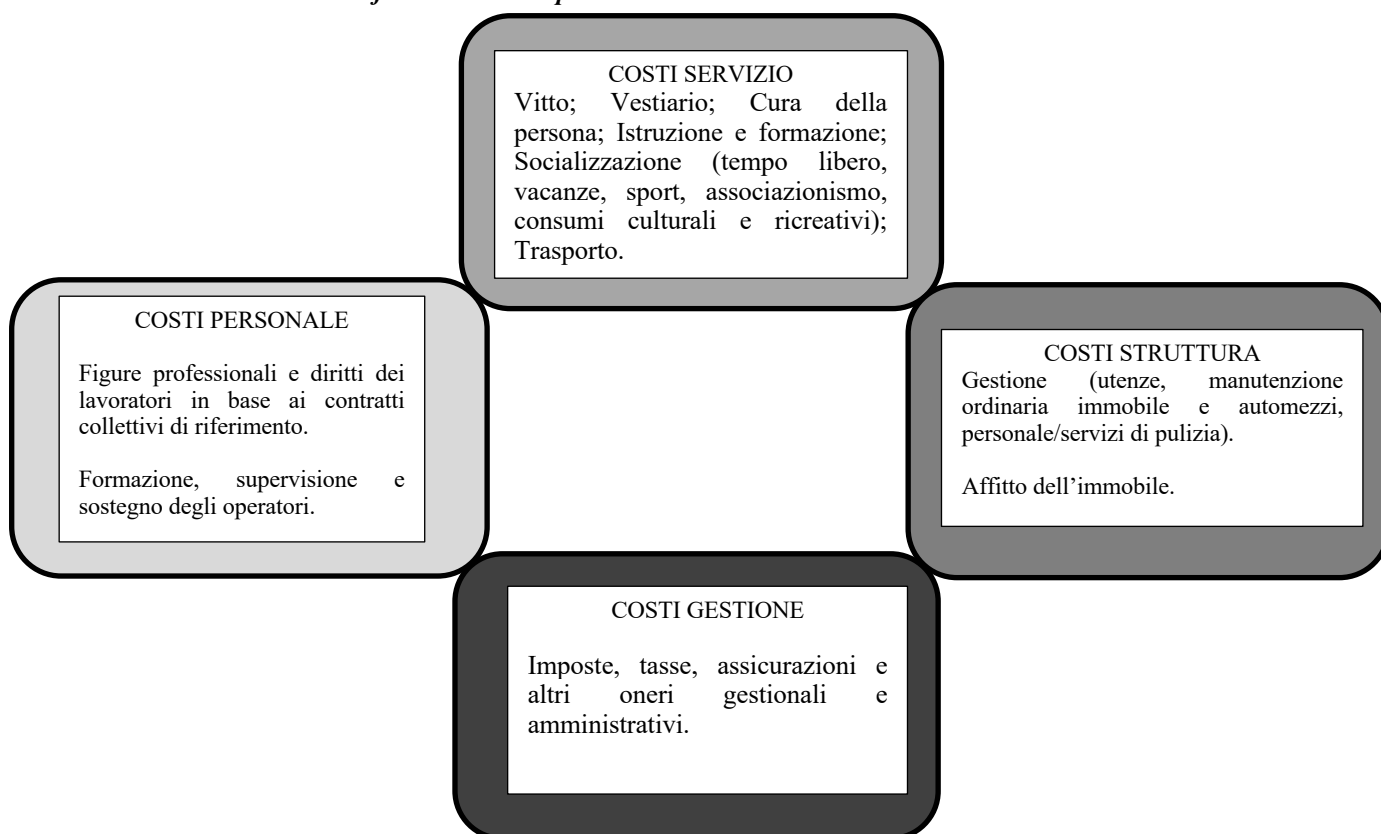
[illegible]

COSTI SERVIZIO
Vitto; Vestiario; Cura della persona; Istruzione e formazione; Socializzazione (tempo libero, vacanze, sport, associazionismo, consumi culturali e ricreativi); Trasporto.

COSTI PERSONALE

Figure professionali e diritti dei lavoratori in base ai contratti collettivi di riferimento.

Formazione, supervisione e sostegno degli operatori.

COSTI STRUTTURA
Gestione (utenze, manutenzione ordinaria immobile e automezzi, personale/servizi di pulizia).

Affitto dell'immobile.

COSTI GESTIONE

Imposte, tasse, assicurazioni e altri oneri gestionali e amministrativi.